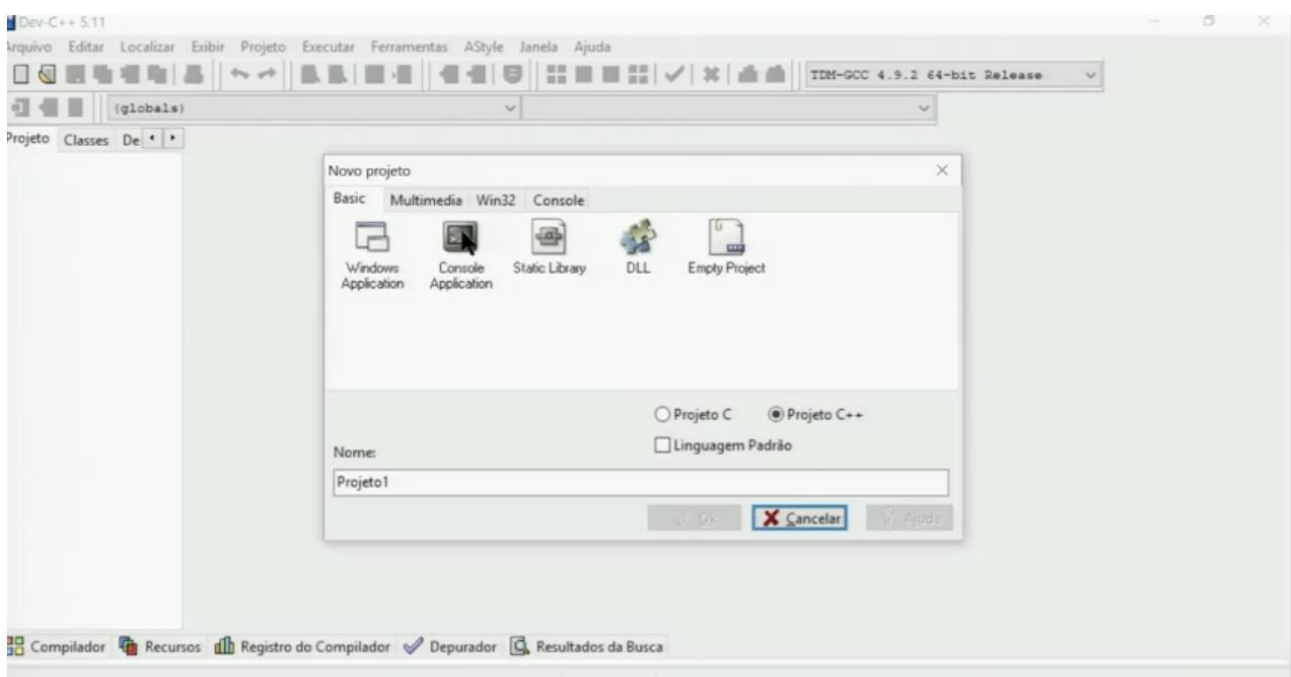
Dev-C++ 5.11

rquivo Editar Localizar Exibir Projeto Executar Ferramentas AStyle Janela Ajuda

TDM-GCC 4.9.2 64-bit Release

(globals)

Projeto Classes De

Novo projeto

Basic Multimedia Win32 Console

Windows Application

Console Application

Static Library

DLL

Empty Project

Projeto C

Projeto C++

Linguagem Padrão

Nome:

Projeto1

Ok

Cancelar

Ajuda

Compilador Recursos Registro do Compilador Depurador Resultados da Busca